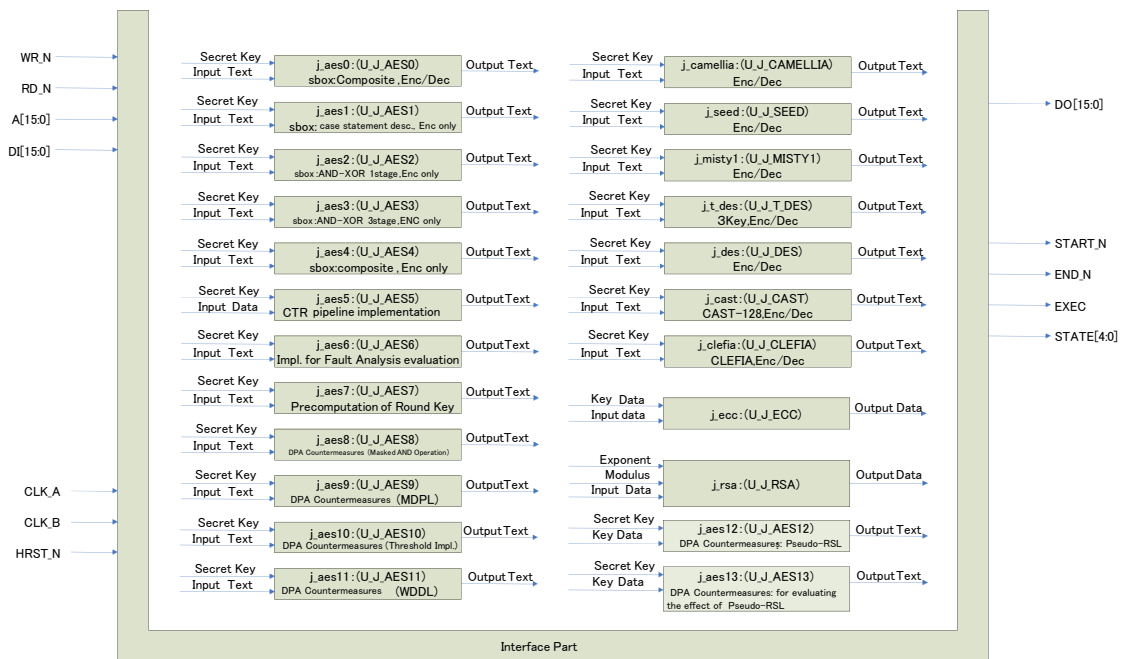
WR_N
RD_N
A[15:0]
DI[15:0]

Secret Key
Input Text
j_aes0:(U_J_AES0)
sbox:Composite ,Enc/Dec
Output Text

Secret Key
Input Text
j_aes1:(U_J_AES1)
sbox: case statement desc., Enc only
Output Text

Secret Key
Input Text
j_aes2:(U_J_AES2)
sbox:AND-XOR 1stage,Enc only
Output Text

Secret Key
Input Text
j_aes3:(U_J_AES3)
sbox:AND-XOR 3stage,ENC only
Output Text

Secret Key
Input Text
j_aes4:(U_J_AES4)
sbox:composite , Enc only
Output Text

Secret Key
Input Data
j_aes5:(U_J_AES5)
CTR pipeline implementation
OutputText

Secret Key
Input Text
j_aes6:(U_J_AES6)
Impl. for Fault Analysis evaluation
Output Text

Secret Key
Input Text
j_aes7:(U_J_AES7)
Precomputation of Round Key
Output Text

Secret Key
Input Text
j_aes8:(U_J_AES8)
DPA Countermeasures (Masked AND Operation)
OutputText

Secret Key
Input Text
j_aes9:(U_J_AES9)
DPA Countermeasures (MDPL)
Output Text

Secret Key
Input Text
j_aes10:(U_J_AES10)
DPA Countermeasures (Threshold Impl.)
Output Text

Secret Key
Input Text
j_aes11:(U_J_AES11)
DPA Countermeasures (WDDL)
Output Text

Secret Key
Input Text
j_camellia:(U_J_CAMELLIA)
Enc/Dec
Output Text

Secret Key
Input Text
j_seed:(U_J_SEED)
Enc/Dec
Output Text

Secret Key
Input Text
j_misty1:(U_J_MISTY1)
Enc/Dec
Output Text

Secret Key
Input Text
j_t_des:(U_J_T_DES)
3Key,Enc/Dec
Output Text

Secret Key
Input Text
j_des:(U_J_DES)
Enc/Dec
Output Text

Secret Key
Input Text
j_cast:(U_J_CAST)
CAST-128,Enc/Dec
Output Text

Secret Key
Input Text
j_clefia:(U_J_CLEFIA)
CLEFIA,Enc/Dec
Output Text

Key Data
Input data
j_ecc:(U_J_ECC)
Output Data

Exponent
Modulus
Input Data
j_rsa:(U_J_RSA)
Output Data

Secret Key
Key Data
j_aes12:(U_J_AES12)
DPA Countermeasures: Pseudo-RSL
Output Text

Secret Key
Key Data
j_aes13:(U_J_AES13)
DPA Countermeasures: for evaluating the effect of Pseudo-RSL
Output Text

DO[15:0]
START_N
END_N
EXEC
STATE[4:0]

CLK_A
CLK_B
HRST_N

Interface Part